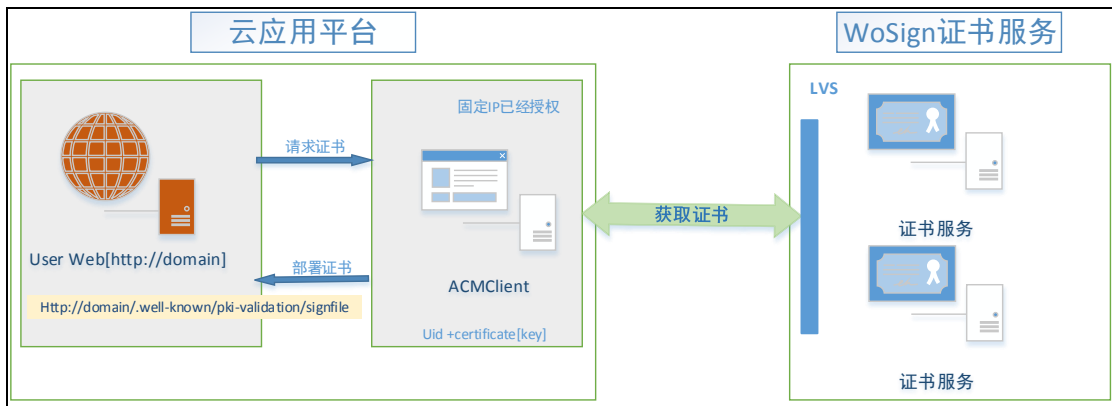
云应用平台

WoSign证书服务

User Web[http://domain]

Http://domain/.well-known/pki-validation/signfile

请求证书

部署证书

固定IP已经授权

ACMClient

Uid +certificate[key]

获取证书

LVS

证书服务

证书服务